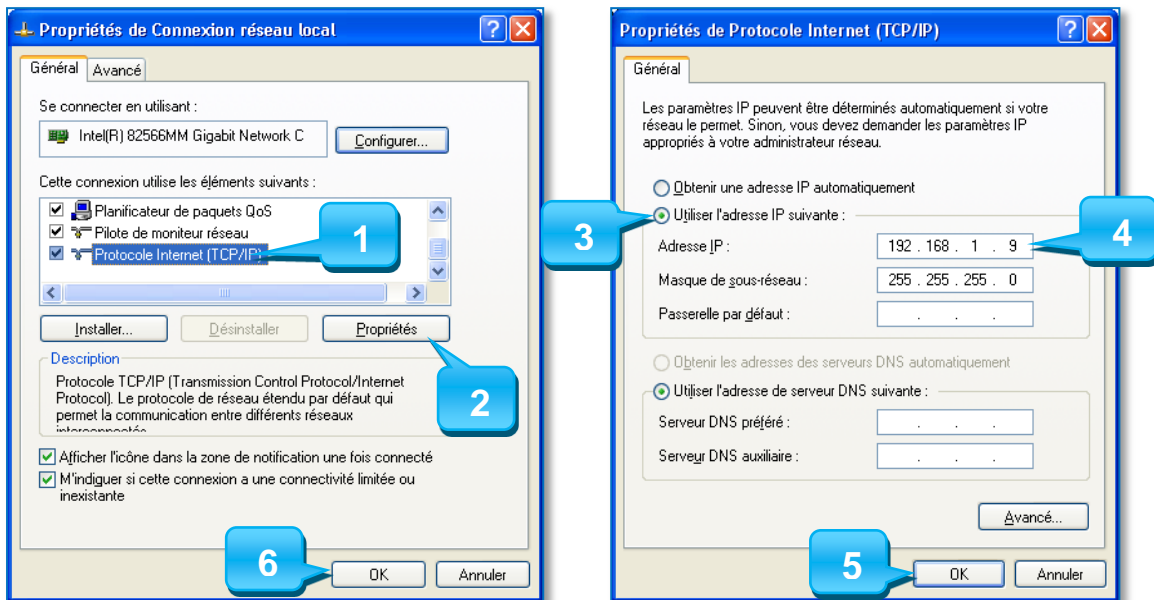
Propriétés de Connexion réseau local

Général | Avancé

Se connecter en utilisant :

Intel(R) 82566MM Gigabit Network C

Configurer...

Cette connexion utilise les éléments suivants :

Planificateur de paquets QoS

Pilote de moniteur réseau

Protocole Internet (TCP/IP)

1

Installer... | Désinstaller | Propriétés

2

Description

Protocole TCP/IP (Transmission Control Protocol/Internet Protocol). Le protocole de réseau étendu par défaut qui permet la communication entre différents réseaux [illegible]

Afficher l'icône dans la zone de notification une fois connecté

M'indiquer si cette connexion a une connectivité limitée ou inexistante

6

OK | Annuler

Propriétés de Protocole Internet (TCP/IP)

Général

Les paramètres IP peuvent être déterminés automatiquement si votre réseau le permet. Sinon, vous devez demander les paramètres IP appropriés à votre administrateur réseau.

Obtenir une adresse IP automatiquement

3

Utiliser l'adresse IP suivante :

4

Adresse IP : 192 . 168 . 1 . 9

Masque de sous-réseau : 255 . 255 . 255 . 0

Passerelle par défaut : . . .

Obtenir les adresses des serveurs DNS automatiquement

Utiliser l'adresse de serveur DNS suivante :

Serveur DNS préféré : . . .

Serveur DNS auxiliaire : . . .

Avancé...

5

OK | Annuler